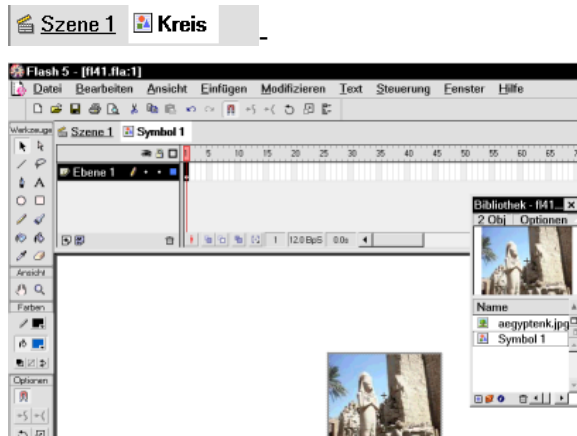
Szene 1 Kreis

Flash 5 - [fl41.fla:1]
Datei Bearbeiten Ansicht Einfügen Modifizieren Text Steuerung Fenster Hilfe

Werkzeuge
Szene 1 Symbol 1
Ebene 1
5 10 15 20 25 30 35 40 45 50 55 60 65 7
1 12.0 BpS 0.0s
Ansicht
Farben
Optionen

Bibliothek - fl41...
2 Obj Optionen
Name
aegyptenk.jpg
Symbol 1